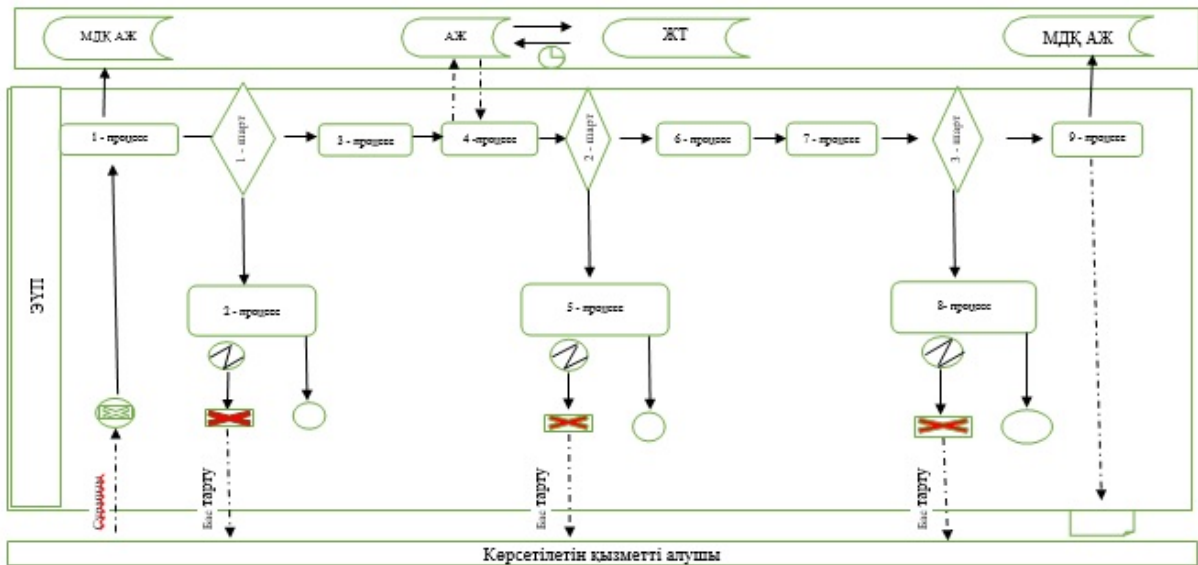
МДҚ АЖ

АЖ

ЖТ

МДҚ АЖ

ЭУП

1 - процесс

1 - шарт

3 - процесс

4 -процесс

2 - шарт

6 - процесс

7 - процесс

3 - шарт

9 - процесс

2 - процесс

5 - процесс

8- процесс

Сұраныс

Бас тарту

Бас тарту

Бас тарту

Көрсетілетін қызметті алушы